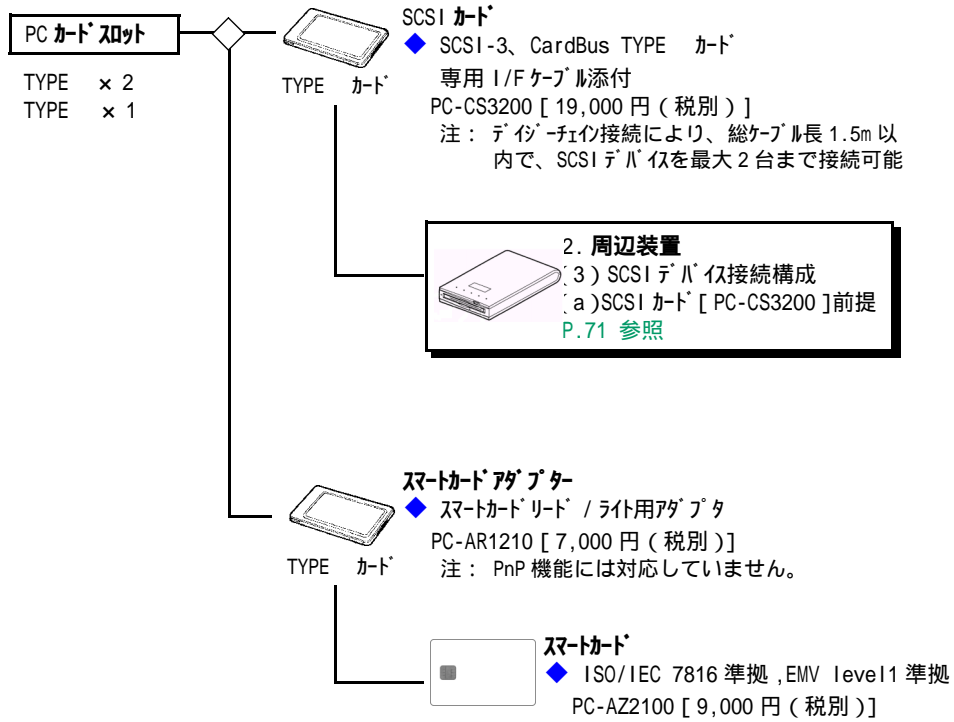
PC カードスロット

TYPE × 2
TYPE × 1

TYPE カード

SCSI カード
◆ SCSI-3、CardBus TYPE カード
専用 I/F ケーブル添付
PC-CS3200 [ 19,000 円 ( 税別 ) ]
注： デイジーチェイン接続により、総ケーブル長 1.5m 以内で、SCSI デバイスを最大 2 台まで接続可能

2. 周辺装置
(3) SCSI デバイス接続構成
(a) SCSI カード [ PC-CS3200 ] 前提
P.71 参照

TYPE カード

スマートカードアダプター
◆ スマートカードリード / ライト用アダプタ
PC-AR1210 [ 7,000 円 ( 税別 ) ]
注： PnP 機能には対応していません。

スマートカード
◆ ISO/IEC 7816 準拠 ,EMV level1 準拠
PC-AZ2100 [ 9,000 円 ( 税別 ) ]